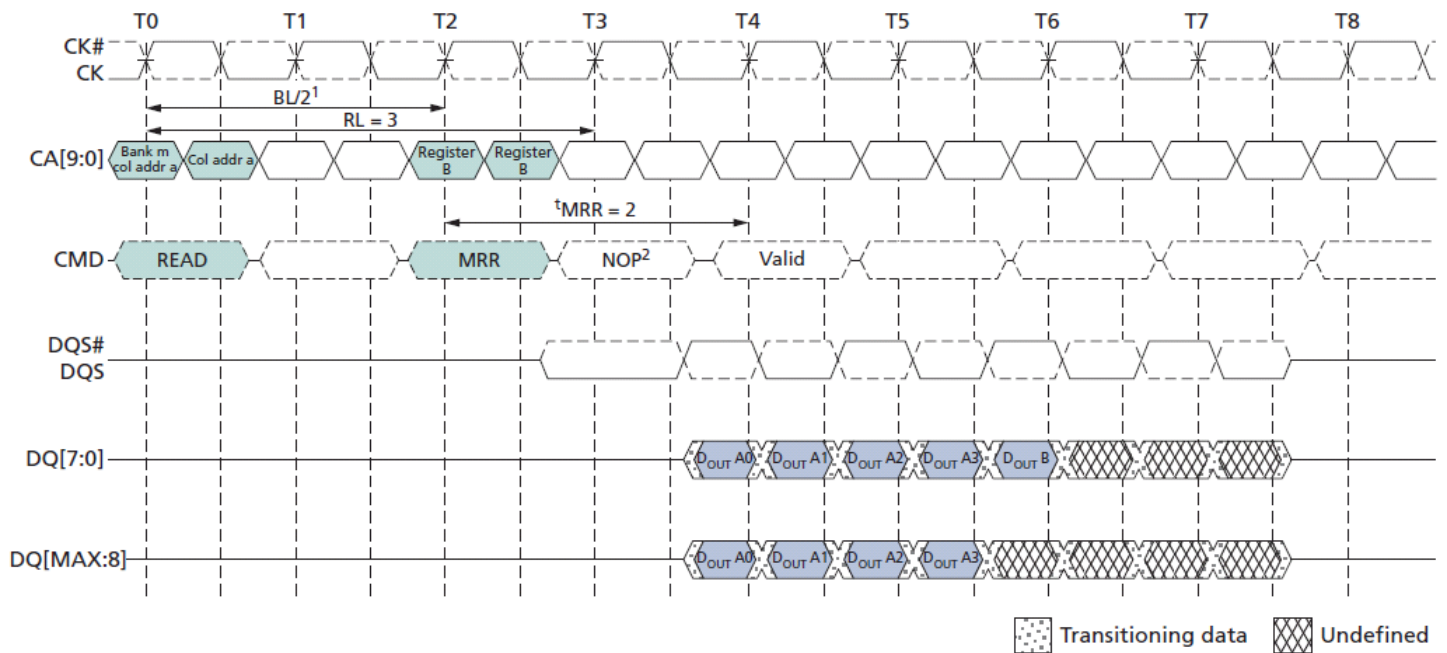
T0 T1 T2 T3 T4 T5 T6 T7 T8

CK#
CK

BL/2$^1$

RL = 3

CA[9:0]
Bank m col addr a
Col addr a
Register B
Register B

$^t$MRR = 2

CMD
READ
MRR
NOP$^2$
Valid

DQS#
DQS

DQ[7:0]
$D_{OUT}$ A0
$D_{OUT}$ A1
$D_{OUT}$ A2
$D_{OUT}$ A3
$D_{OUT}$ B

DQ[MAX:8]
$D_{OUT}$ A0
$D_{OUT}$ A1
$D_{OUT}$ A2
$D_{OUT}$ A3

Transitioning data
Undefined